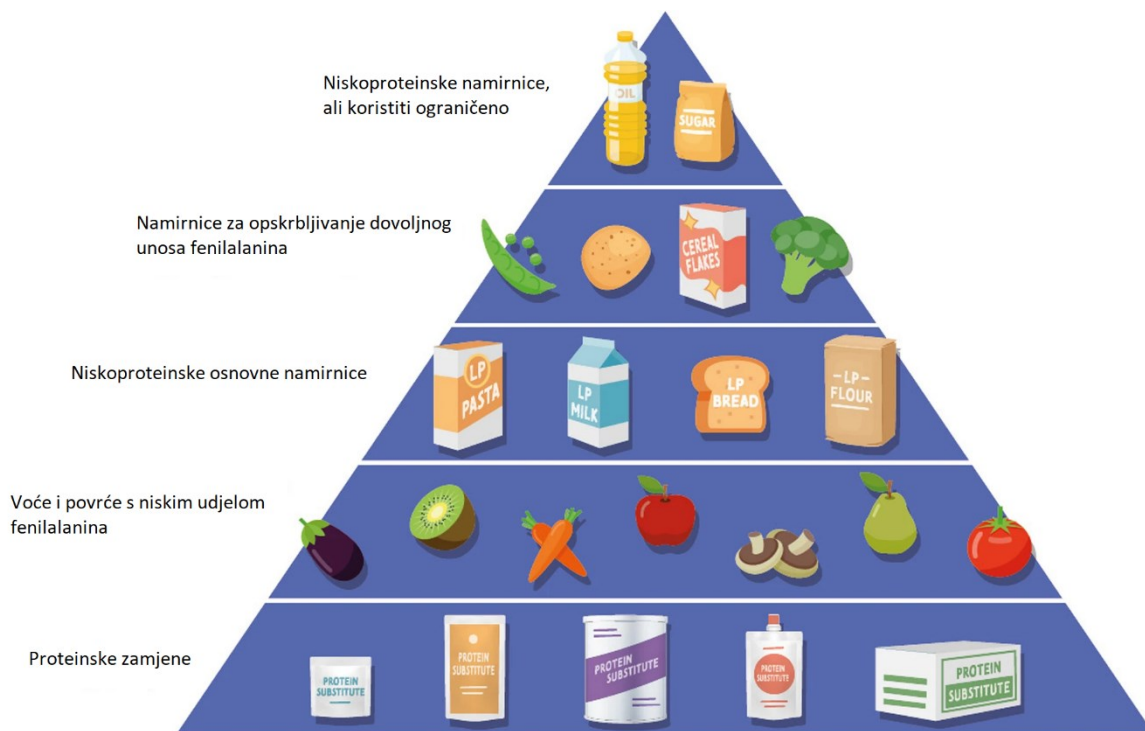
Niskoproteinske namirnice, ali koristiti ograničeno

OIL

SUGAR

Namirnice za opskrbljivanje dovoljnog unosa fenilalanina

CEREAL FLAKES

Niskoproteinske osnovne namirnice

LP PASTA

LP MILK

LP BREAD

LP FLOUR

Voće i povrće s niskim udjelom fenilalanina

Proteinske zamjene

PROTEIN SUBSTITUTE

PROTEIN SUBSTITUTE

PROTEIN SUBSTITUTE

PROTEIN SUBSTITUTE

PROTEIN SUBSTITUTE